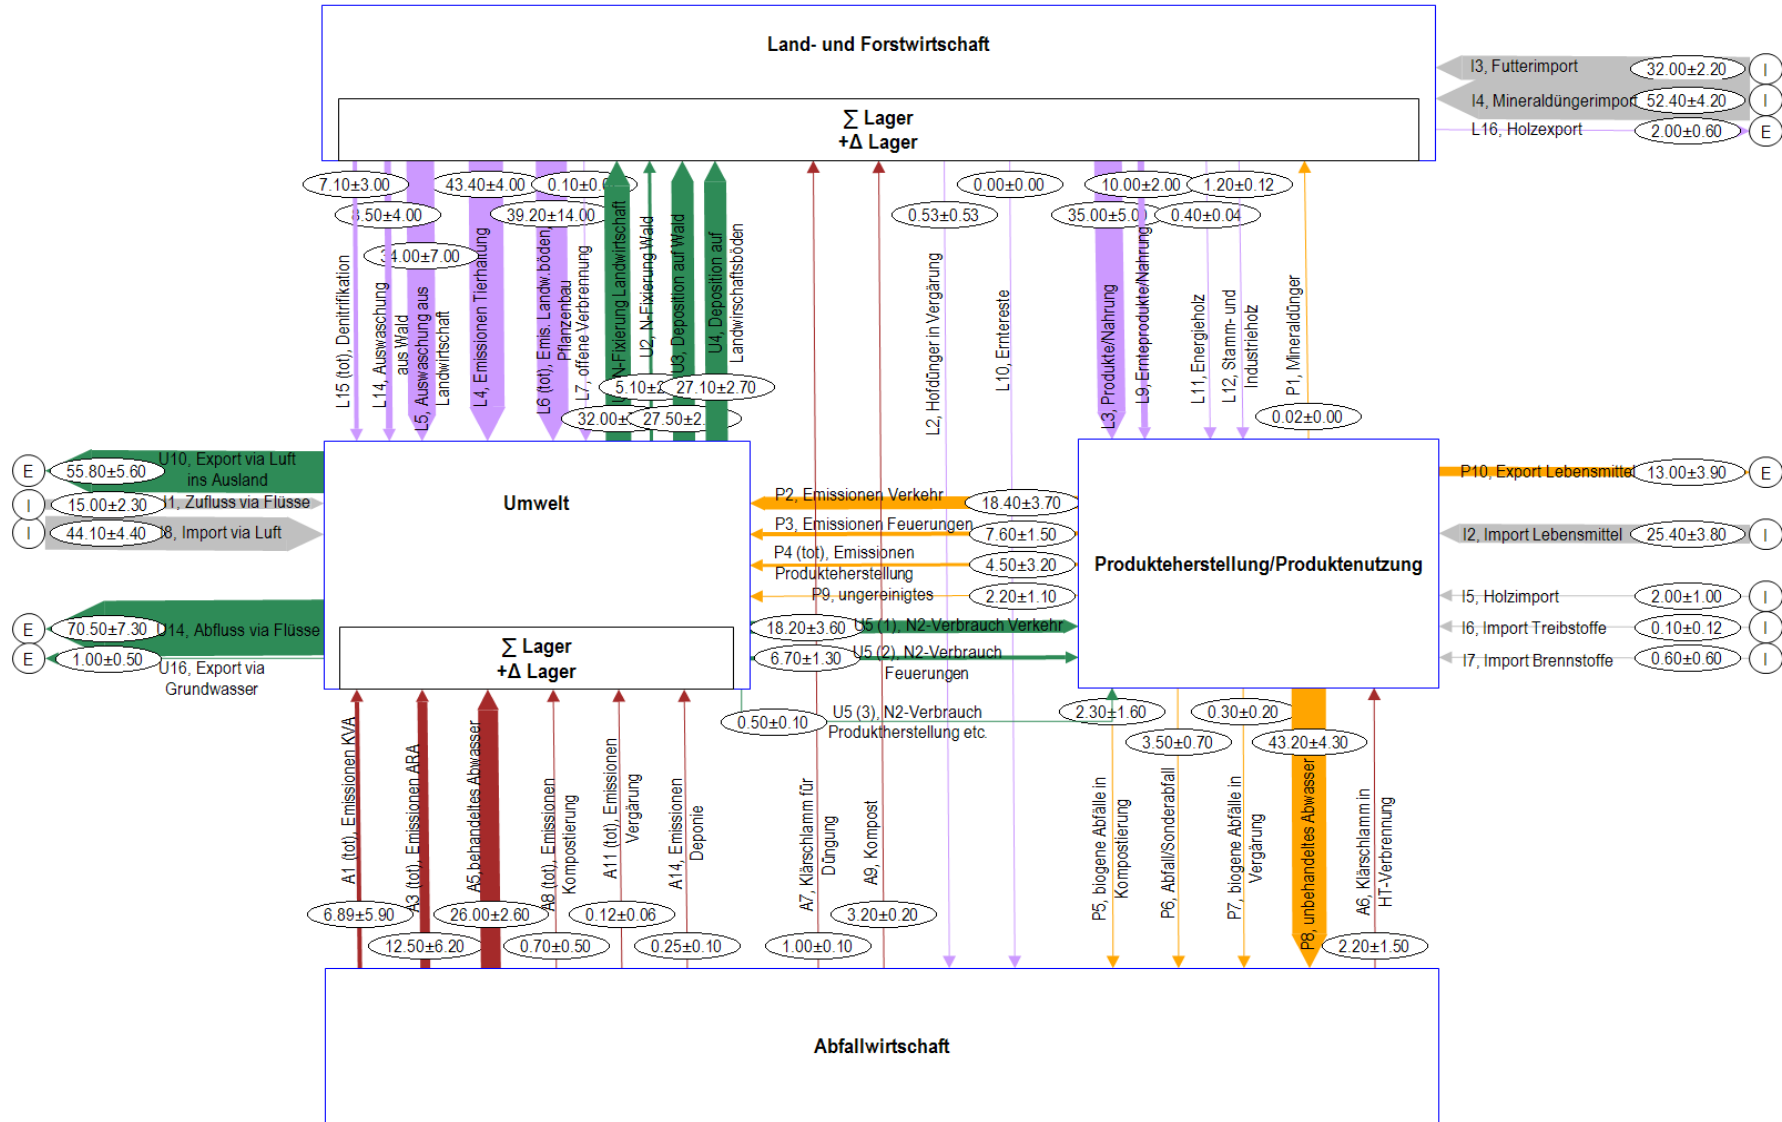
Land- und Forstwirtschaft

∑ Lager
+Δ Lager

I3, Futterimport 32.00±2.20 I
I4, Mineraldüngerimport 52.40±4.20 I
L16, Holzexport 2.00±0.60 E

7.10±3.00
3.50±4.00
4.00±7.00
43.40±4.00
0.10±0.0
39.20±14.00
0.00±0.00
0.53±0.53
10.00±2.00
1.20±0.12
35.00±5.0
0.40±0.04

L15 (tot), Denitrifikation
L14, Auswaschung aus Wald
L5, Auswaschung aus Landwirtschaft
L4, Emissionen Tierhaltung
L6 (tot), Emis. Landw. böden, Pflanzenbau
L7, offene Verbrennung
N-Fixierung Landwirtschaft
U2, N-Fixierung Wald
U3, Deposition auf Wald
U4, Deposition auf Landwirtschaftsböden
L2, Hofdünger in Vergärung
L10, Ernteresste
L3, Produkte/Nahrung
L9, Ernteprodukte/Nahrung
L11, Energieholz
L12, Stamm- und Industrieholz
P1, Mineraldünger

5.10±2
27.10±2.70
32.00±
27.50±2.
0.02±0.00

E 55.80±5.60 U10, Export via Luft ins Ausland
I 15.00±2.30 I1, Zufluss via Flüsse
I 44.10±4.40 I8, Import via Luft

Umwelt

P2, Emissionen Verkehr 18.40±3.70
P3, Emissionen Feuerungen 7.60±1.50
P4 (tot), Emissionen Produkteherstellung 4.50±3.20
P9, ungereinigtes 2.20±1.10
18.20±3.60 U5 (1), N2-Verbrauch Verkehr
6.70±1.30 U5 (2), N2-Verbrauch Feuerungen

Produkteherstellung/Produktenutzung

P10, Export Lebensmittel 13.00±3.90 E
I2, Import Lebensmittel 25.40±3.80 I
I5, Holzimport 2.00±1.00 I
I6, Import Treibstoffe 0.10±0.12 I
I7, Import Brennstoffe 0.60±0.60 I

E 70.50±7.30 U14, Abfluss via Flüsse
E 1.00±0.50 U16, Export via Grundwasser

∑ Lager
+Δ Lager

0.50±0.10 U5 (3), N2-Verbrauch Produktherstellung etc.
2.30±1.60
0.30±0.20
3.50±0.70
43.20±4.30

A1 (tot), Emissionen KVA
A3 (tot), Emissionen ARA
A5,behandeltes Abwasser
A8 (tot), Emissionen Kompostierung
A11 (tot), Emissionen Vergärung
A14, Emissionen Deponie
A7, Klärschlamm für Düngung
A9, Kompost
P5, biogene Abfälle in Kompostierung
P6, Abfall/Sonderabfall
P7, biogene Abfälle in Vergärung
P8, unbehandeltes Abwasser
A6, Klärschlamm in HT-Verbrennung

6.89±5.90
12.50±6.20
26.00±2.60
0.70±0.50
0.12±0.06
0.25±0.10
1.00±0.10
3.20±0.20
2.20±1.50

Abfallwirtschaft